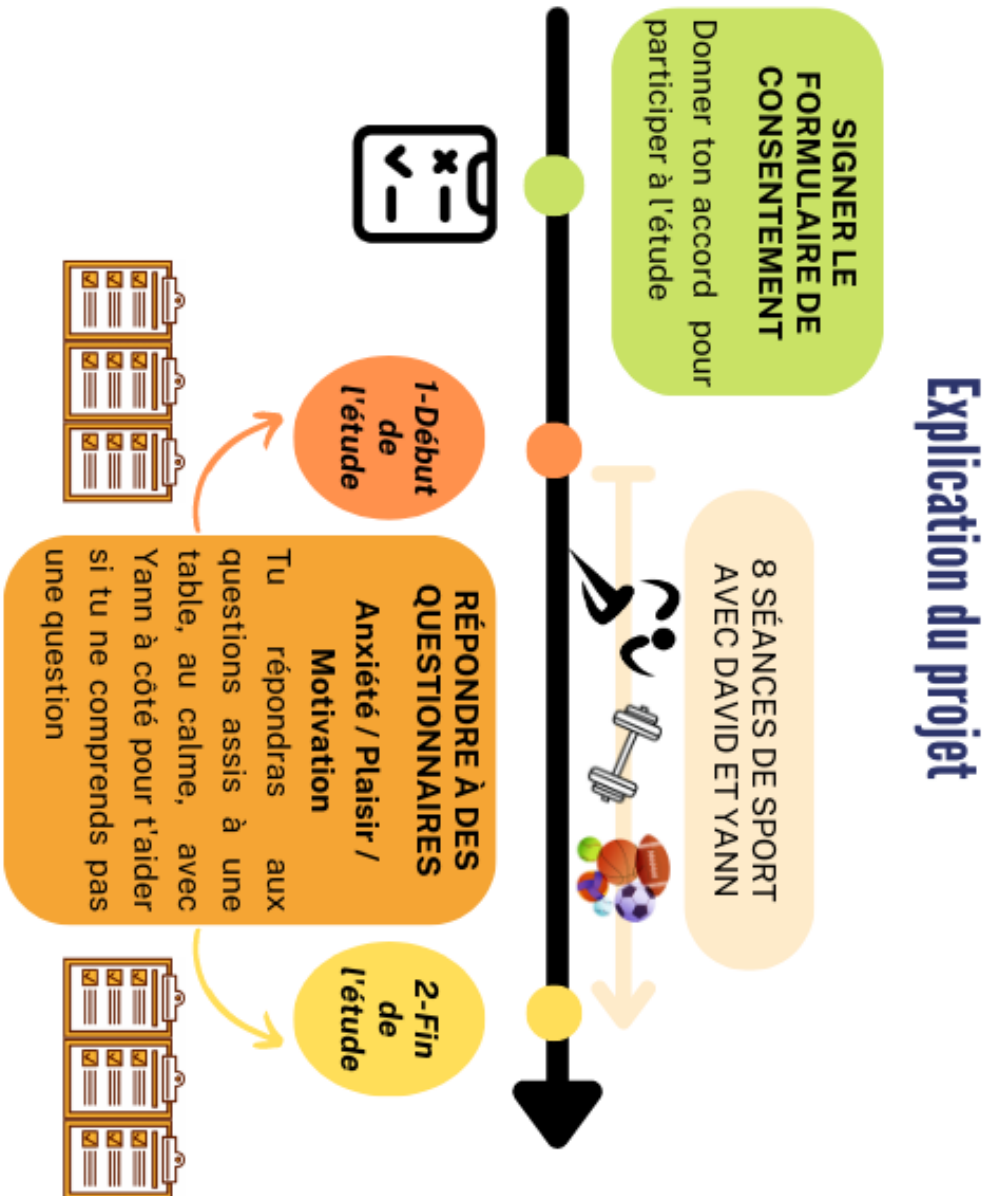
Explication du projet

SIGNER LE FORMULAIRE DE CONSENTEMENT
Donner ton accord pour participer à l'étude

1-Début de l'étude

8 SÉANCES DE SPORT AVEC DAVID ET YANN

RÉPONDRE À DES QUESTIONNAIRES
Anxiété / Plaisir / Motivation
Tu répondras aux questions assis à une table, au calme, avec Yann à côté pour t'aider si tu ne comprends pas une question

2-Fin de l'étude